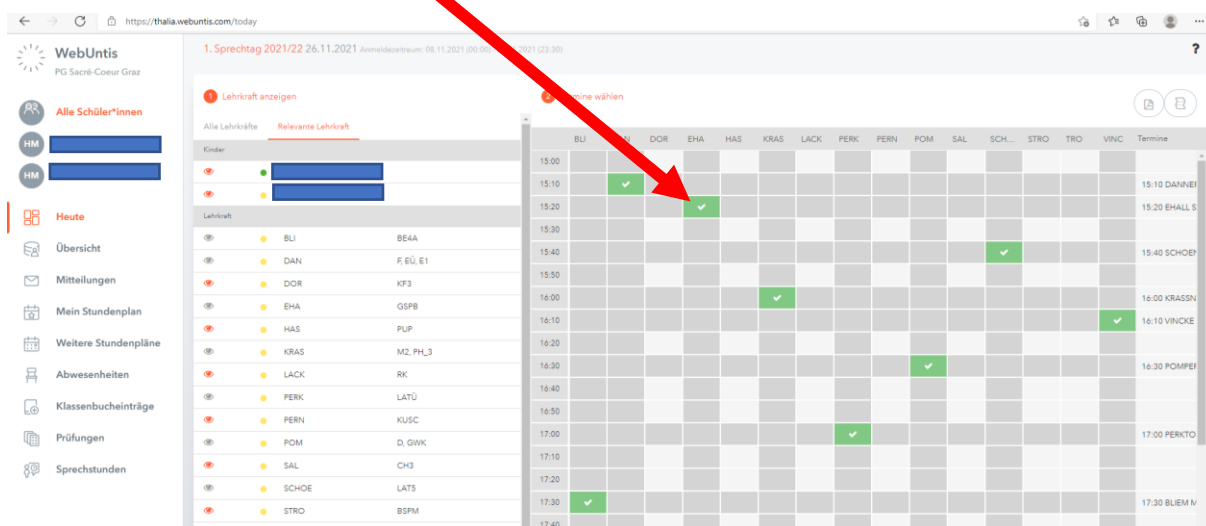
https://thalia.webuntis.com/today

WebUntis
PG Sacré-Coeur Graz

1. Sprechtag 2021/22 26.11.2021 Anmeldezeitraum: 08.11.2021 (00:00) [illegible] 2021 (23:30)

?

Alle Schüler*innen
HM
HM

Heute
Übersicht
Mitteilungen
Mein Stundenplan
Weitere Stundenpläne
Abwesenheiten
Klassenbucheinträge
Prüfungen
Sprechstunden

1 Lehrkraft anzeigen

Alle Lehrkräfte | Relevante Lehrkraft

Kinder

Lehrkraft

| | |
|---|---|
| BLI | BE4A |
| DAN | F, EÜ, E1 |
| DOR | KF3 |
| EHA | GSPB |
| HAS | PUP |
| KRAS | M2, PH_3 |
| LACK | RK |
| PERK | LATÜ |
| PERN | KUSC |
| POM | D, GWK |
| SAL | CH3 |
| SCHOE | LAT5 |
| STRO | BSPM |

2 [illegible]mine wählen

| | BLI | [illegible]N | DOR | EHA | HAS | KRAS | LACK | PERK | PERN | POM | SAL | SCH... | STRO | TRO | VINC | Termine |
|---|---|---|---|---|---|---|---|---|---|---|---|---|---|---|---|---|
| 15:00 | | | | | | | | | | | | | | | | |
| 15:10 | | ✓ | | | | | | | | | | | | | | 15:10 DANNEI |
| 15:20 | | | | ✓ | | | | | | | | | | | | 15:20 EHALL S |
| 15:30 | | | | | | | | | | | | | | | | |
| 15:40 | | | | | | | | | | | | ✓ | | | | 15:40 SCHOEI |
| 15:50 | | | | | | | | | | | | | | | | |
| 16:00 | | | | | | ✓ | | | | | | | | | | 16:00 KRASSN |
| 16:10 | | | | | | | | | | | | | | | ✓ | 16:10 VINCKE |
| 16:20 | | | | | | | | | | | | | | | | |
| 16:30 | | | | | | | | | | ✓ | | | | | | 16:30 POMPEI |
| 16:40 | | | | | | | | | | | | | | | | |
| 16:50 | | | | | | | | | | | | | | | | |
| 17:00 | | | | | | | | ✓ | | | | | | | | 17:00 PERKTO |
| 17:10 | | | | | | | | | | | | | | | | |
| 17:20 | | | | | | | | | | | | | | | | |
| 17:30 | ✓ | | | | | | | | | | | | | | | 17:30 BLIEM M |
| 17:40 | | | | | | | | | | | | | | | | |